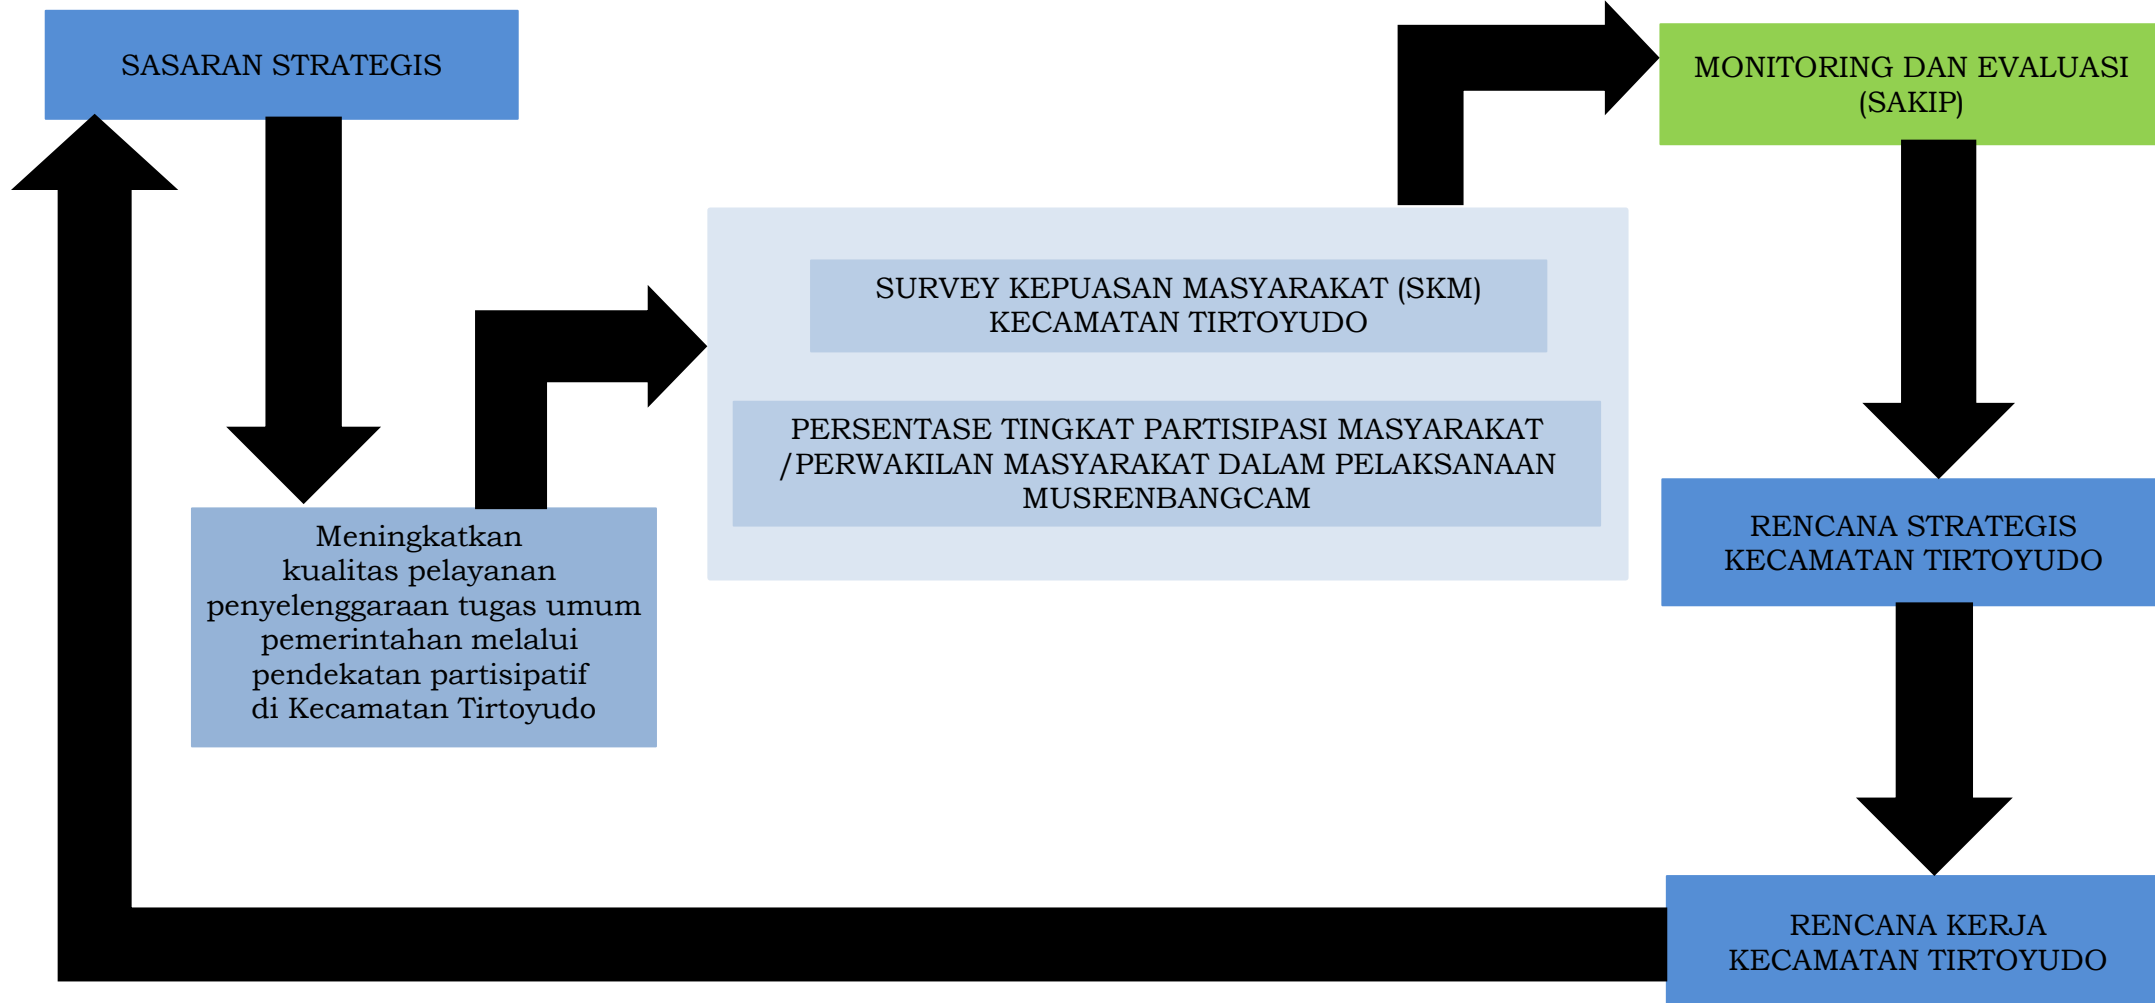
SASARAN STRATEGIS

Meningkatkan kualitas pelayanan penyelenggaraan tugas umum pemerintahan melalui pendekatan partisipatif di Kecamatan Tirtoyudo

SURVEY KEPUASAN MASYARAKAT (SKM) KECAMATAN TIRTOYUDO

PERSENTASE TINGKAT PARTISIPASI MASYARAKAT /PERWAKILAN MASYARAKAT DALAM PELAKSANAAN MUSRENBANGCAM

MONITORING DAN EVALUASI (SAKIP)

RENCANA STRATEGIS KECAMATAN TIRTOYUDO

RENCANA KERJA KECAMATAN TIRTOYUDO